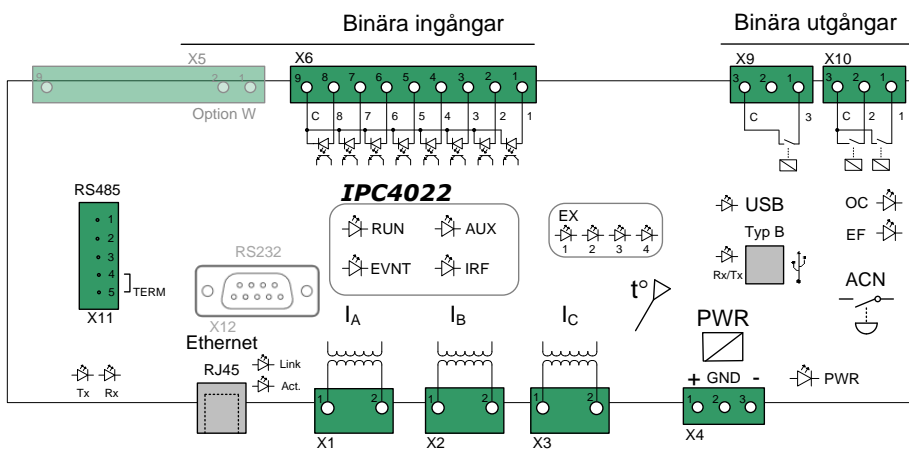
Binära ingångar

Binära utgångar

X5
9 2 1
Option W

X6
9 8 7 6 5 4 3 2 1
C 8 7 6 5 4 3 2 1

X9
3 2 1
C 3

X10
3 2 1
C 2 1

RS485
1
2
3
4
5
TERM
X11

IPC4022

RUN
AUX
EVNT
IRF

EX
1 2 3 4

USB
Typ B
Rx/Tx

OC
EF

RS232
X12

t°

ACN

Ethernet
RJ45
Link
Act.

Tx Rx

$I_A$
$I_B$
$I_C$

1 2
X1
1 2
X2
1 2
X3

PWR
+ GND -
1 2 3
X4

PWR